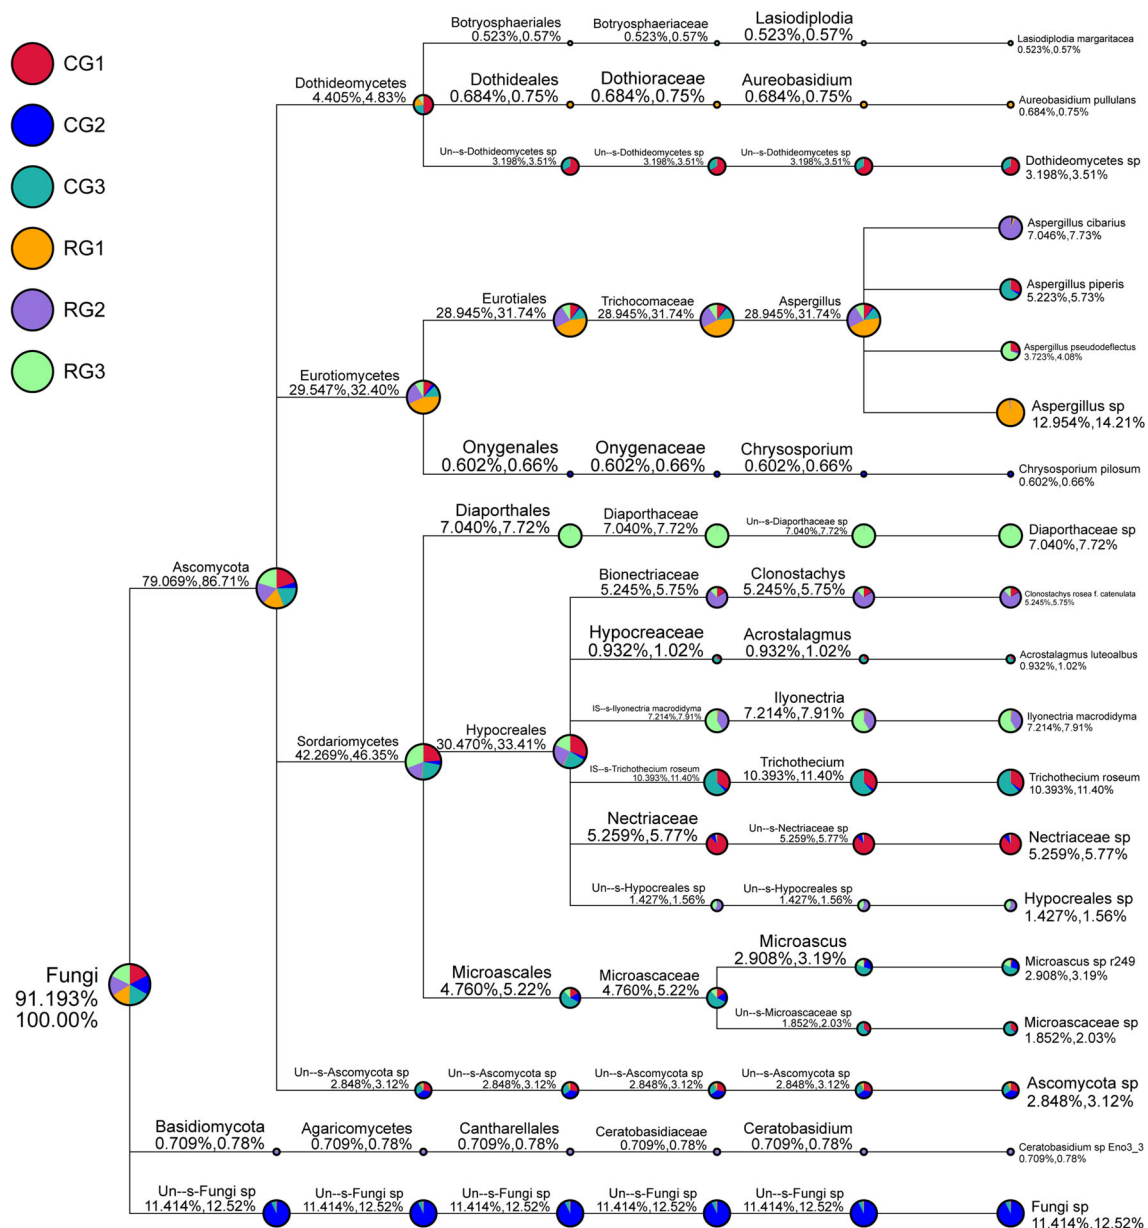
CG1
CG2
CG3
RG1
RG2
RG3

Fungi
91.193%
100.00%

Ascomycota
79.069%,86.71%

Dothideomycetes
4.405%,4.83%

Botryosphaeriales
0.523%,0.57%
Botryosphaeriaceae
0.523%,0.57%
Lasiodiplodia
0.523%,0.57%
Lasiodiplodia margaritacea
0.523%,0.57%

Dothideales
0.684%,0.75%
Dothioraceae
0.684%,0.75%
Aureobasidium
0.684%,0.75%
Aureobasidium pullulans
0.684%,0.75%

Un--s-Dothideomycetes sp
3.198%,3.51%
Un--s-Dothideomycetes sp
3.198%,3.51%
Un--s-Dothideomycetes sp
3.198%,3.51%
Dothideomycetes sp
3.198%,3.51%

Eurotiomycetes
29.547%,32.40%

Eurotiales
28.945%,31.74%
Trichocomaceae
28.945%,31.74%
Aspergillus
28.945%,31.74%
Aspergillus cibarius
7.046%,7.73%
Aspergillus piperis
5.223%,5.73%
Aspergillus pseudodeflectus
3.723%,4.08%
Aspergillus sp
12.954%,14.21%

Onygenales
0.602%,0.66%
Onygenaceae
0.602%,0.66%
Chrysosporium
0.602%,0.66%
Chrysosporium pilosum
0.602%,0.66%

Sordariomycetes
42.269%,46.35%

Diaporthales
7.040%,7.72%
Diaporthaceae
7.040%,7.72%
Un--s-Diaporthaceae sp
7.040%,7.72%
Diaporthaceae sp
7.040%,7.72%

Hypocreales
30.470%,33.41%

Bionectriaceae
5.245%,5.75%
Clonostachys
5.245%,5.75%
Clonostachys rosea f. catenulata
5.245%,5.75%

Hypocreaceae
0.932%,1.02%
Acrostalagmus
0.932%,1.02%
Acrostalagmus luteoalbus
0.932%,1.02%

IS--s-Ilyonectria macrodidyma
7.214%,7.91%
Ilyonectria
7.214%,7.91%
Ilyonectria macrodidyma
7.214%,7.91%

IS--s-Trichothecium roseum
10.393%,11.40%
Trichothecium
10.393%,11.40%
Trichothecium roseum
10.393%,11.40%

Nectriaceae
5.259%,5.77%
Un--s-Nectriaceae sp
5.259%,5.77%
Nectriaceae sp
5.259%,5.77%

Un--s-Hypocreales sp
1.427%,1.56%
Un--s-Hypocreales sp
1.427%,1.56%
Hypocreales sp
1.427%,1.56%

Microascales
4.760%,5.22%
Microascaceae
4.760%,5.22%
Microascus
2.908%,3.19%
Microascus sp r249
2.908%,3.19%
Un--s-Microascaceae sp
1.852%,2.03%
Microascaceae sp
1.852%,2.03%

Un--s-Ascomycota sp
2.848%,3.12%
Un--s-Ascomycota sp
2.848%,3.12%
Un--s-Ascomycota sp
2.848%,3.12%
Un--s-Ascomycota sp
2.848%,3.12%
Ascomycota sp
2.848%,3.12%

Basidiomycota
0.709%,0.78%
Agaricomycetes
0.709%,0.78%
Cantharellales
0.709%,0.78%
Ceratobasidiaceae
0.709%,0.78%
Ceratobasidium
0.709%,0.78%
Ceratobasidium sp Eno3_3
0.709%,0.78%

Un--s-Fungi sp
11.414%,12.52%
Un--s-Fungi sp
11.414%,12.52%
Un--s-Fungi sp
11.414%,12.52%
Un--s-Fungi sp
11.414%,12.52%
Un--s-Fungi sp
11.414%,12.52%
Fungi sp
11.414%,12.52%